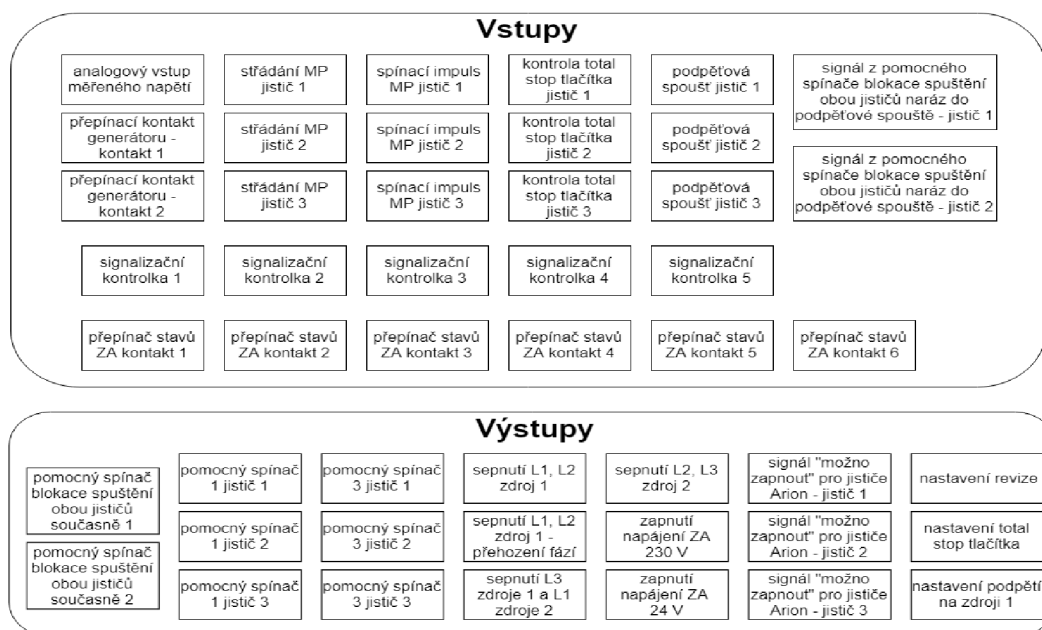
Vstupy

analogový vstup měřeného napětí

střádání MP jistič 1

spínací impuls MP jistič 1

kontrola total stop tlačítka jistič 1

podpěťová spoušť jistič 1

signál z pomocného spínače blokace spuštění obou jističů naráz do podpěťové spouště - jistič 1

přepínací kontakt generátoru - kontakt 1

střádání MP jistič 2

spínací impuls MP jistič 2

kontrola total stop tlačítka jistič 2

podpěťová spoušť jistič 2

signál z pomocného spínače blokace spuštění obou jističů naráz do podpěťové spouště - jistič 2

přepínací kontakt generátoru - kontakt 2

střádání MP jistič 3

spínací impuls MP jistič 3

kontrola total stop tlačítka jistič 3

podpěťová spoušť jistič 3

signalizační kontrolka 1

signalizační kontrolka 2

signalizační kontrolka 3

signalizační kontrolka 4

signalizační kontrolka 5

přepínač stavů ZA kontakt 1

přepínač stavů ZA kontakt 2

přepínač stavů ZA kontakt 3

přepínač stavů ZA kontakt 4

přepínač stavů ZA kontakt 5

přepínač stavů ZA kontakt 6

Výstupy

pomocný spínač blokace spuštění obou jističů současně 1

pomocný spínač blokace spuštění obou jističů současně 2

pomocný spínač 1 jistič 1

pomocný spínač 3 jistič 1

sepnutí L1, L2 zdroj 1

sepnutí L2, L3 zdroj 2

signál "možno zapnout" pro jističe Arion - jistič 1

nastavení revize

pomocný spínač 1 jistič 2

pomocný spínač 3 jistič 2

sepnutí L1, L2 zdroj 1 - přehození fází

zapnutí napájení ZA 230 V

signál "možno zapnout" pro jističe Arion - jistič 2

nastavení total stop tlačítka

pomocný spínač 1 jistič 3

pomocný spínač 3 jistič 3

sepnutí L3 zdroje 1 a L1 zdroje 2

zapnutí napájení ZA 24 V

signál "možno zapnout" pro jističe Arion - jistič 3

nastavení podpětí na zdroji 1